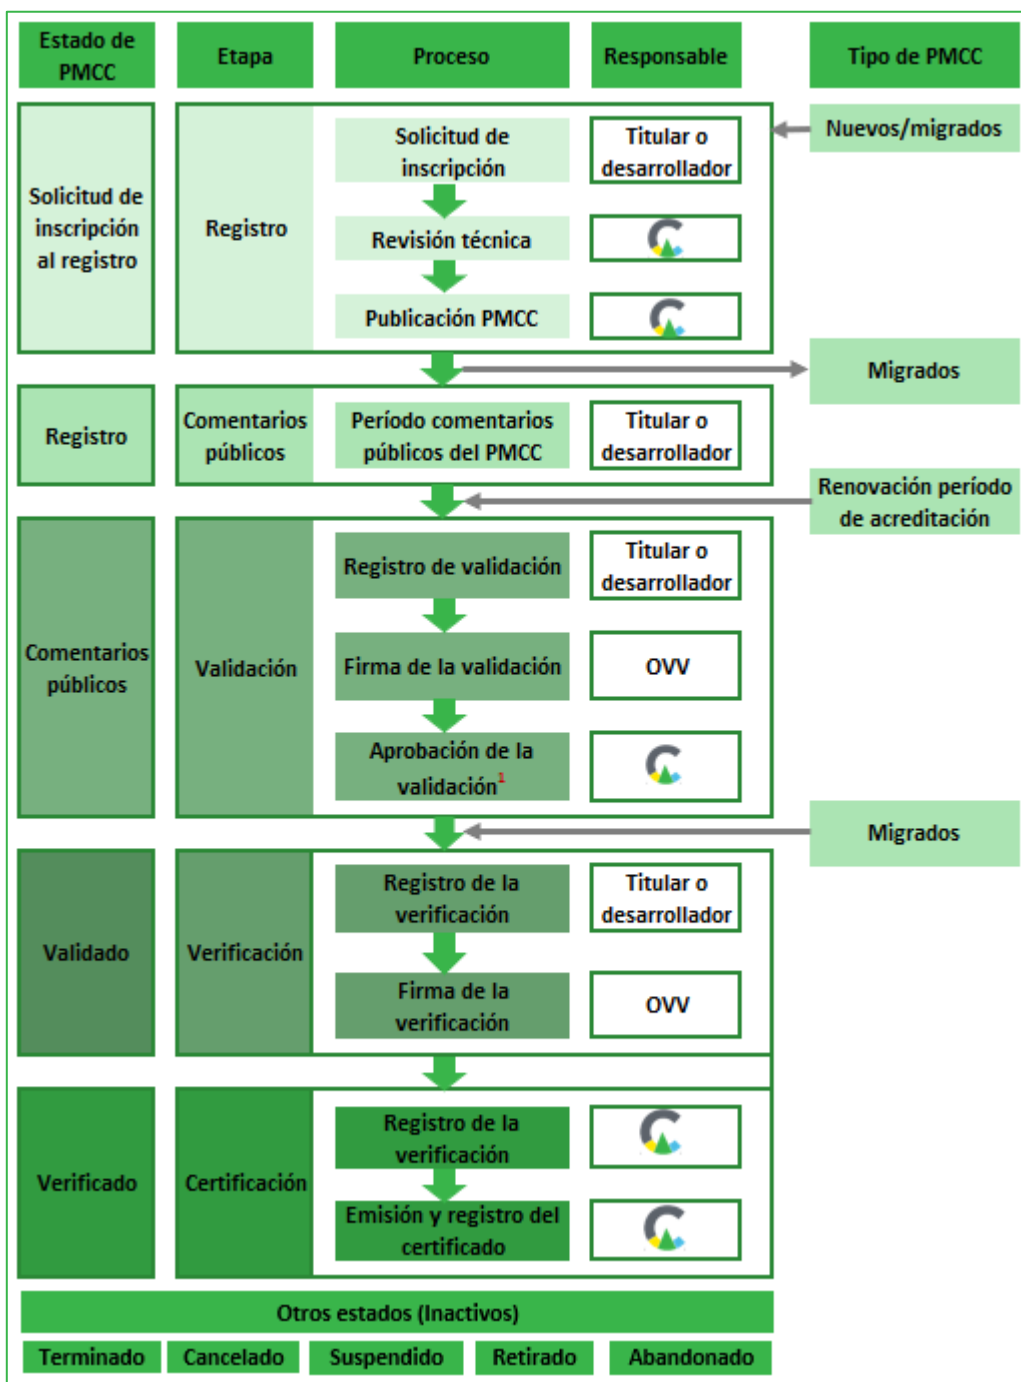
Estado de PMCC

Etapa

Proceso

Responsable

Tipo de PMCC

Solicitud de inscripción al registro

Registro

Solicitud de inscripción

Titular o desarrollador

Nuevos/migrados

Revisión técnica

Publicación PMCC

Migrados

Registro

Comentarios públicos

Período comentarios públicos del PMCC

Titular o desarrollador

Renovación período de acreditación

Comentarios públicos

Validación

Registro de validación

Titular o desarrollador

Firma de la validación

OVV

Aprobación de la validación$^1$

Migrados

Validado

Verificación

Registro de la verificación

Titular o desarrollador

Firma de la verificación

OVV

Verificado

Certificación

Registro de la verificación

Emisión y registro del certificado

Otros estados (Inactivos)

Terminado

Cancelado

Suspendido

Retirado

Abandonado